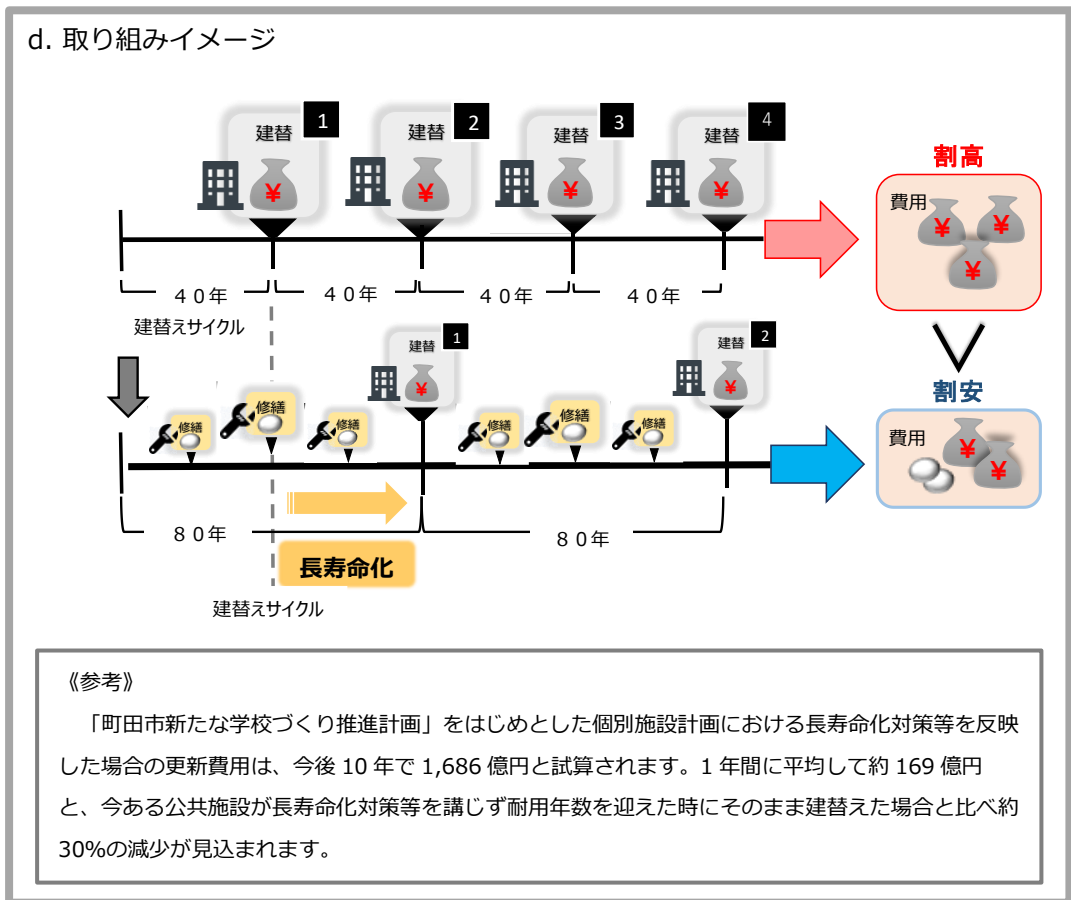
d. 取り組みイメージ

建替 1
¥
建替 2
¥
建替 3
¥
建替 4
¥

割高
費用
¥ ¥ ¥

４０年　４０年　４０年　４０年
建替えサイクル

建替 1
¥
建替 2
¥

修繕　修繕　修繕　修繕　修繕　修繕

割安
費用
¥ ¥

８０年　８０年
長寿命化
建替えサイクル

《参考》
「町田市新たな学校づくり推進計画」をはじめとした個別施設計画における長寿命化対策等を反映した場合の更新費用は、今後 10 年で 1,686 億円と試算されます。1 年間に平均して約 169 億円と、今ある公共施設が長寿命化対策等を講じず耐用年数を迎えた時にそのまま建替えた場合と比べ約 30%の減少が見込まれます。